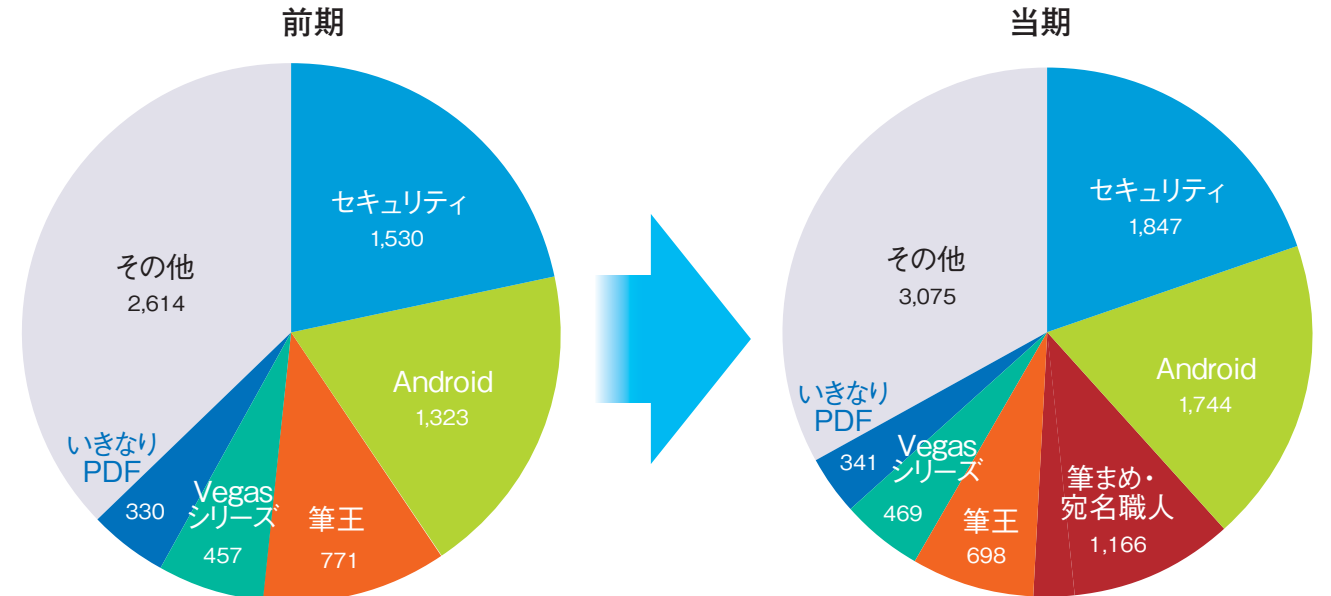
前期

セキュリティ
1,530

Android
1,323

筆王
771

Vegas
シリーズ
457

いきなり
PDF
330

その他
2,614

当期

セキュリティ
1,847

Android
1,744

筆まめ・
宛名職人
1,166

筆王
698

Vegas
シリーズ
469

いきなり
PDF
341

その他
3,075